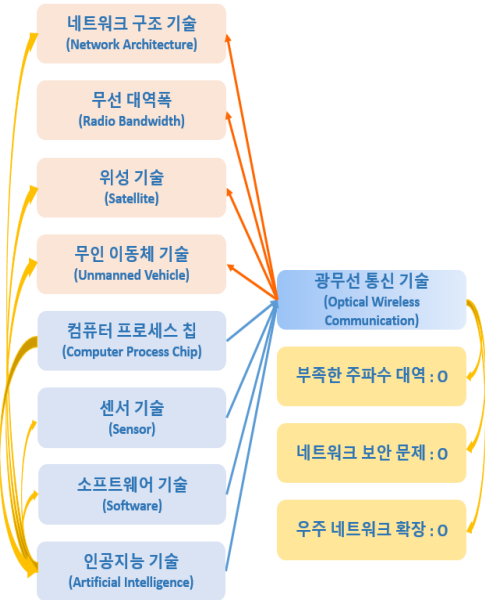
네트워크 구조 기술
(Network Architecture)

무선 대역폭
(Radio Bandwidth)

위성 기술
(Satellite)

무인 이동체 기술
(Unmanned Vehicle)

컴퓨터 프로세스 칩
(Computer Process Chip)

센서 기술
(Sensor)

소프트웨어 기술
(Software)

인공지능 기술
(Artificial Intelligence)

광무선 통신 기술
(Optical Wireless Communication)

부족한 주파수 대역 : O

네트워크 보안 문제 : O

우주 네트워크 확장 : O